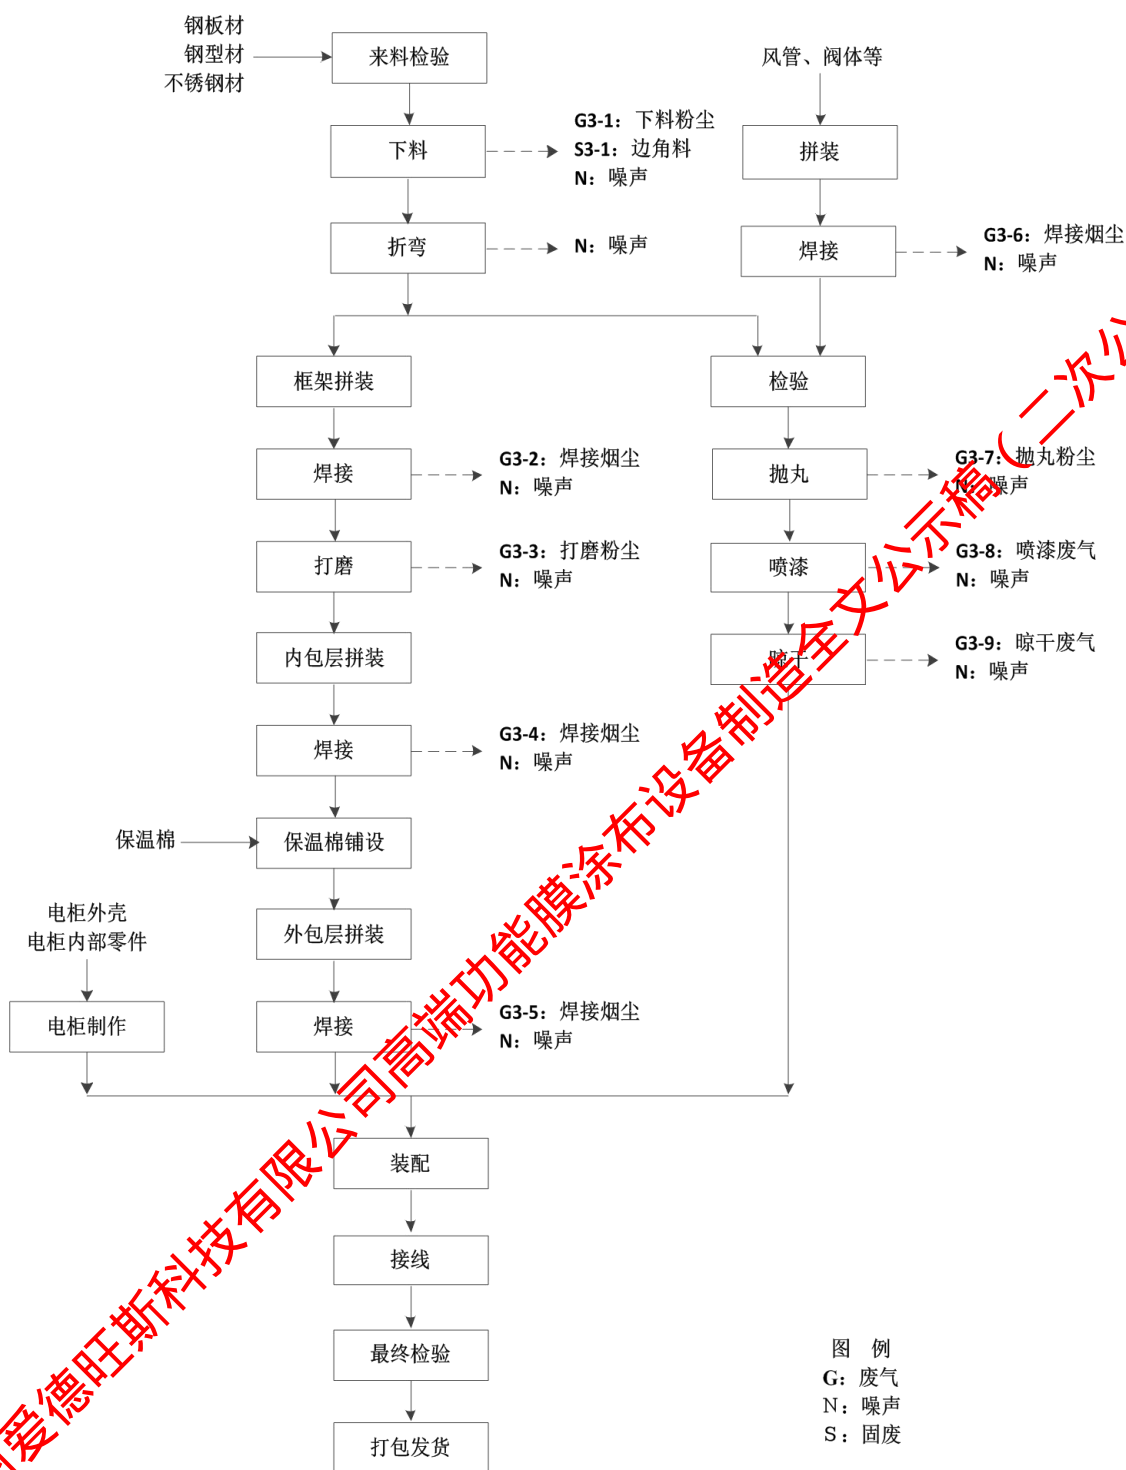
钢板材
钢型材
不锈钢材

来料检验

下料

G3-1：下料粉尘
S3-1：边角料
N：噪声

折弯

N：噪声

风管、阀体等

拼装

焊接

G3-6：焊接烟尘
N：噪声

框架拼装

检验

焊接

G3-2：焊接烟尘
N：噪声

抛丸

G3-7：抛丸粉尘
N：噪声

打磨

G3-3：打磨粉尘
N：噪声

喷漆

G3-8：喷漆废气
N：噪声

内包层拼装

晾干

G3-9：晾干废气
N：噪声

焊接

G3-4：焊接烟尘
N：噪声

保温棉

保温棉铺设

电柜外壳
电柜内部零件

外包层拼装

电柜制作

焊接

G3-5：焊接烟尘
N：噪声

装配

接线

最终检验

打包发货

图 例
G：废气
N：噪声
S：固废

爱德旺斯科技有限公司高端功能膜涂布设备制造全文公示稿（二次公